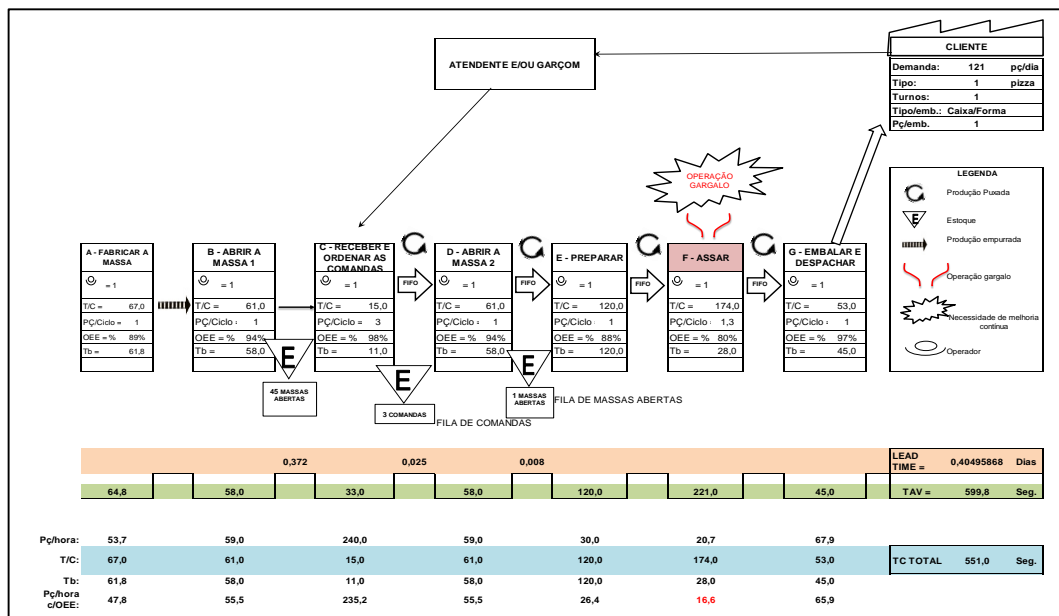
ATENDENTE E/OU GARÇOM

CLIENTE

| | | |
|---|---|---|
| Demanda: | 121 | pç/dia |
| Tipo: | 1 | pizza |
| Turnos: | 1 | |
| Tipo/emb.: | Caixa/Forma | |
| Pç/emb. | 1 | |

LEGENDA
Produção Puxada
Estoque
Produção empurrada
Operação gargalo
Necessidade de melhoria contínua
Operador

OPERAÇÃO GARGALO

A - FABRICAR A MASSA
= 1
T/C = 67,0
PÇ/Ciclo = 1
OEE = % 89%
Tb = 61,8

B - ABRIR A MASSA 1
= 1
T/C = 61,0
PÇ/Ciclo = 1
OEE = % 94%
Tb = 58,0

C - RECEBER E ORDENAR AS COMANDAS
= 1
T/C = 15,0
PÇ/Ciclo = 3
OEE = % 98%
Tb = 11,0

FIFO

D - ABRIR A MASSA 2
= 1
T/C = 61,0
PÇ/Ciclo = 1
OEE = % 94%
Tb = 58,0

FIFO

E - PREPARAR
= 1
T/C = 120,0
PÇ/Ciclo 1
OEE = % 88%
Tb = 120,0

FIFO

F - ASSAR
= 1
T/C = 174,0
PÇ/Ciclo = 1,3
OEE = % 80%
Tb = 28,0

FIFO

G - EMBALAR E DESPACHAR
= 1
T/C = 53,0
PÇ/Ciclo = 1
OEE = % 97%
Tb = 45,0

E
45 MASSAS ABERTAS

E
3 COMANDAS
FILA DE COMANDAS

E
1 MASSAS ABERTAS
FILA DE MASSAS ABERTAS

0,372 0,025 0,008

LEAD TIME = 0,40495868 Dias

64,8 58,0 33,0 58,0 120,0 221,0 45,0

TAV = 599,8 Seg.

| | | | | | | | |
|---|---|---|---|---|---|---|---|
| Pç/hora: | 53,7 | 59,0 | 240,0 | 59,0 | 30,0 | 20,7 | 67,9 |
| T/C: | 67,0 | 61,0 | 15,0 | 61,0 | 120,0 | 174,0 | 53,0 |
| Tb: | 61,8 | 58,0 | 11,0 | 58,0 | 120,0 | 28,0 | 45,0 |
| Pç/hora c/OEE: | 47,8 | 55,5 | 235,2 | 55,5 | 26,4 | 16,6 | 65,9 |

TC TOTAL 551,0 Seg.